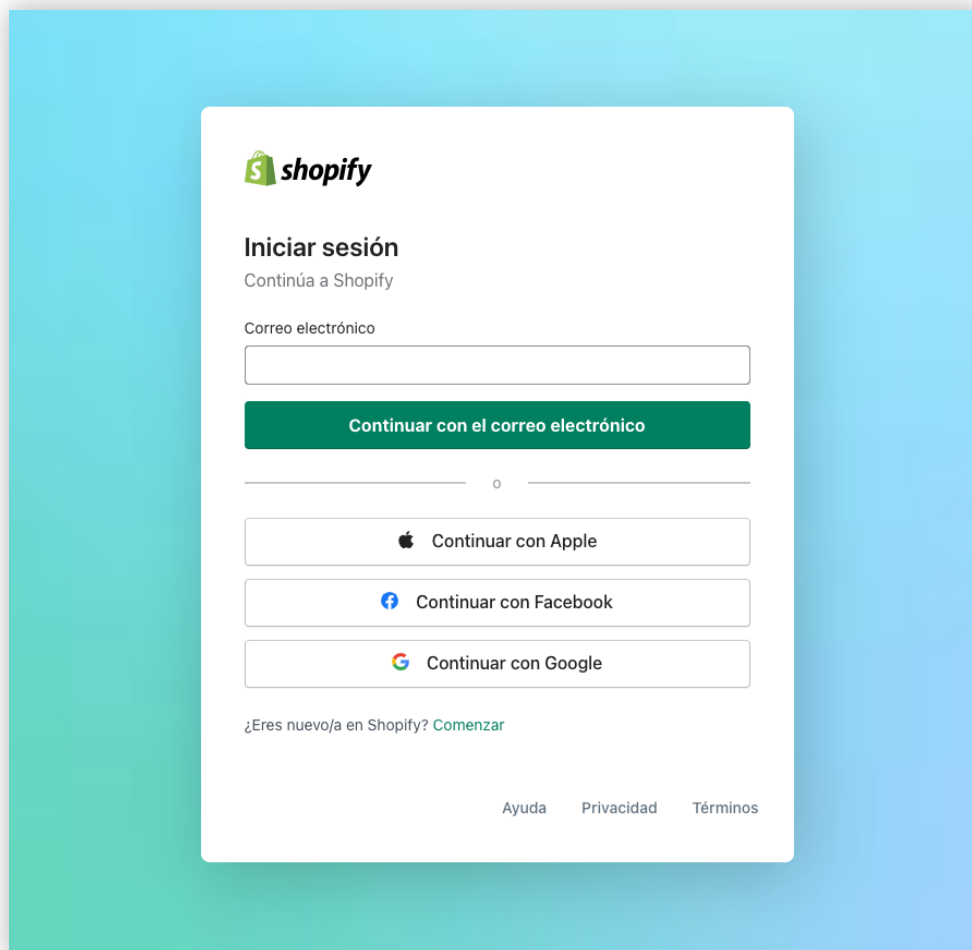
shopify

Iniciar sesión
Continúa a Shopify

Correo electrónico

Continuar con el correo electrónico

o

Continuar con Apple

Continuar con Facebook

Continuar con Google

¿Eres nuevo/a en Shopify? Comenzar

Ayuda Privacidad Términos